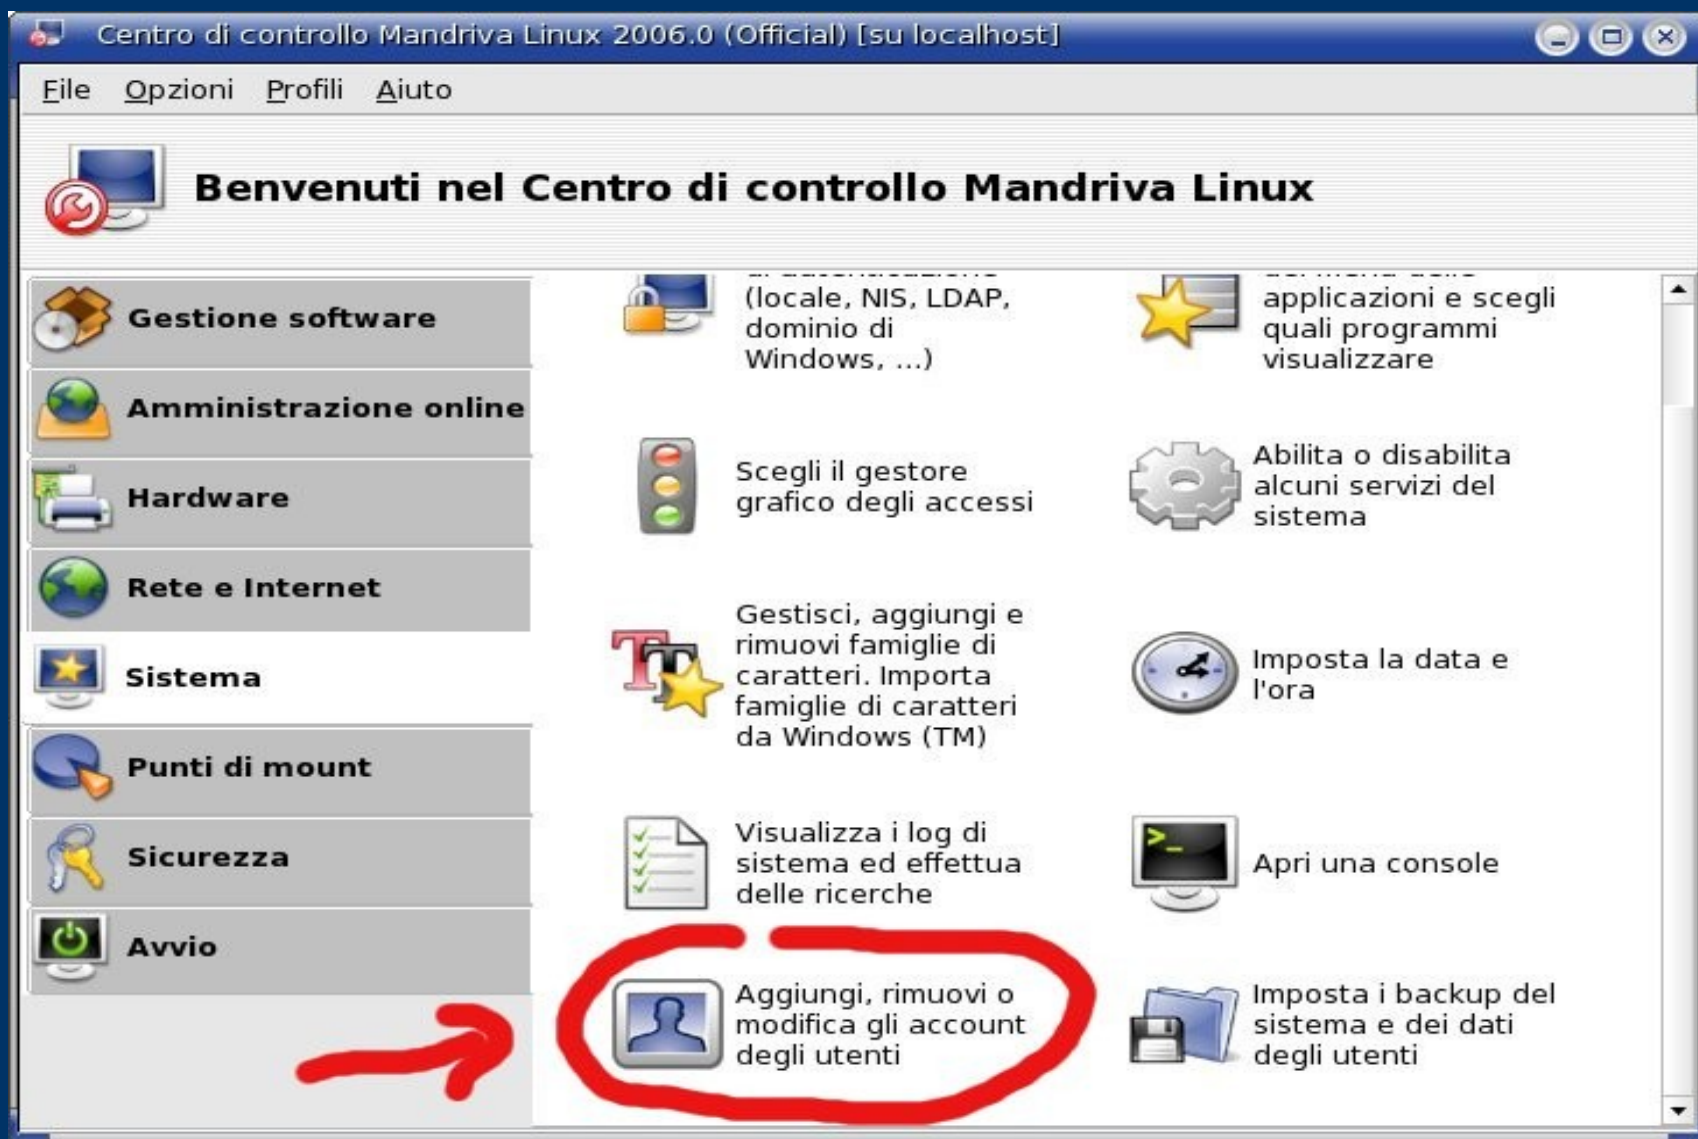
Centro di controllo Mandriva Linux 2006.0 (Official) [su localhost]

File Opzioni Profili Aiuto

Benvenuti nel Centro di controllo Mandriva Linux

Gestione software
Amministrazione online
Hardware
Rete e Internet
Sistema
Punti di mount
Sicurezza
Avvio

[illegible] (locale, NIS, LDAP, dominio di Windows, ...)

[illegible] applicazioni e scegli quali programmi visualizzare

Scegli il gestore grafico degli accessi

Abilita o disabilita alcuni servizi del sistema

Gestisci, aggiungi e rimuovi famiglie di caratteri. Importa famiglie di caratteri da Windows (TM)

Imposta la data e l'ora

Visualizza i log di sistema ed effettua delle ricerche

Apri una console

Aggiungi, rimuovi o modifica gli account degli utenti

Imposta i backup del sistema e dei dati degli utenti